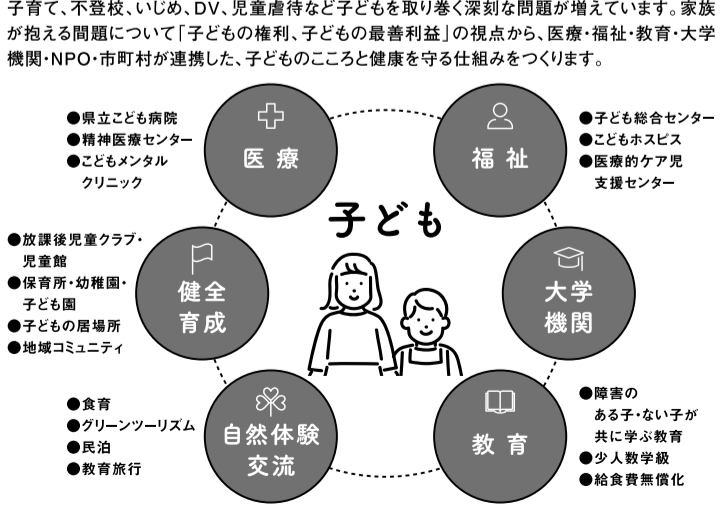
子育て、不登校、いじめ、DV、児童虐待など子どもを取り巻く深刻な問題が増えています。家族が抱える問題について「子どもの権利、子どもの最善利益」の視点から、医療・福祉・教育・大学機関・NPO・市町村が連携した、子どものこころと健康を守る仕組みをつくります。

●県立こども病院
●精神医療センター
●こどもメンタルクリニック

医療

福祉

●子ども総合センター
●こどもホスピス
●医療的ケア児支援センター

子ども

●放課後児童クラブ・児童館
●保育所・幼稚園・子ども園
●子どもの居場所
●地域コミュニティ

健全育成

大学機関

●食育
●グリーンツーリズム
●民泊
●教育旅行

自然体験交流

教育

●障害のある子・ない子が共に学ぶ教育
●少人数学級
●給食費無償化